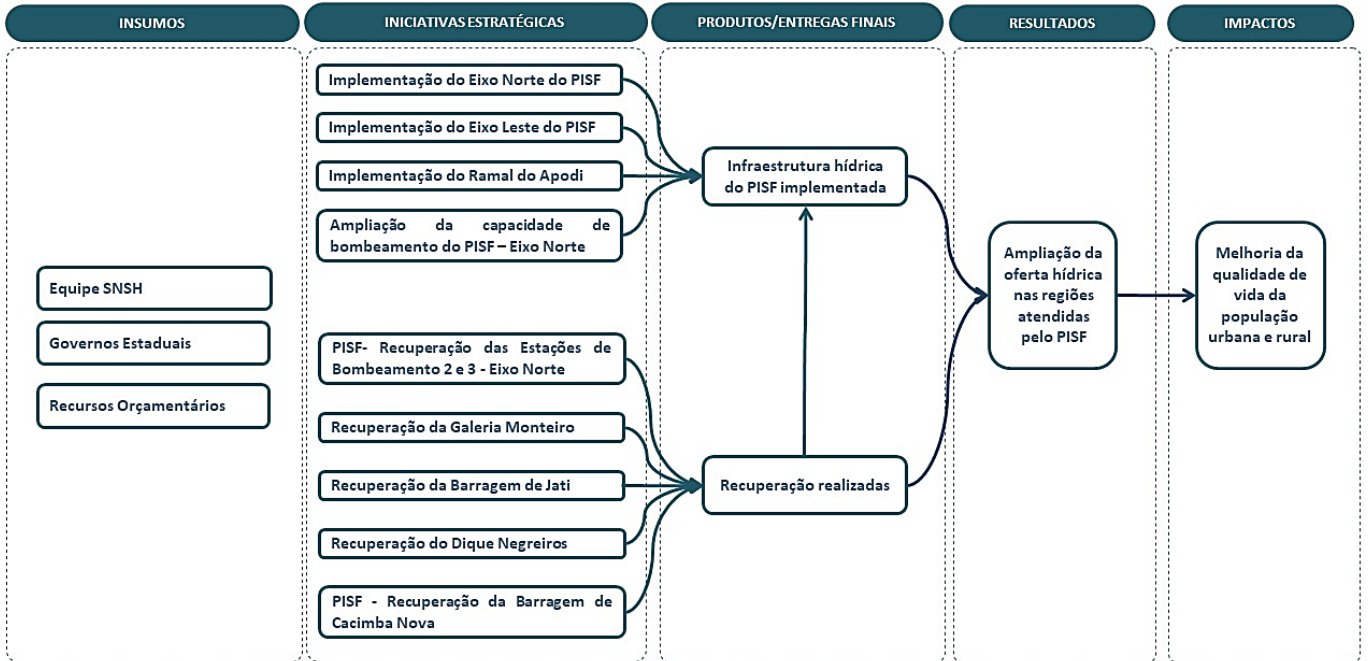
INSUMOS

Equipe SNSH

Governos Estaduais

Recursos Orçamentários

INICIATIVAS ESTRATÉGICAS

Implementação do Eixo Norte do PISF

Implementação do Eixo Leste do PISF

Implementação do Ramal do Apodi

Ampliação da capacidade de bombeamento do PISF – Eixo Norte

PISF- Recuperação das Estações de Bombeamento 2 e 3 - Eixo Norte

Recuperação da Galeria Monteiro

Recuperação da Barragem de Jati

Recuperação do Dique Negreiros

PISF - Recuperação da Barragem de Cacimba Nova

PRODUTOS/ENTREGAS FINAIS

Infraestrutura hídrica do PISF implementada

Recuperação realizadas

RESULTADOS

Ampliação da oferta hídrica nas regiões atendidas pelo PISF

IMPACTOS

Melhoria da qualidade de vida da população urbana e rural